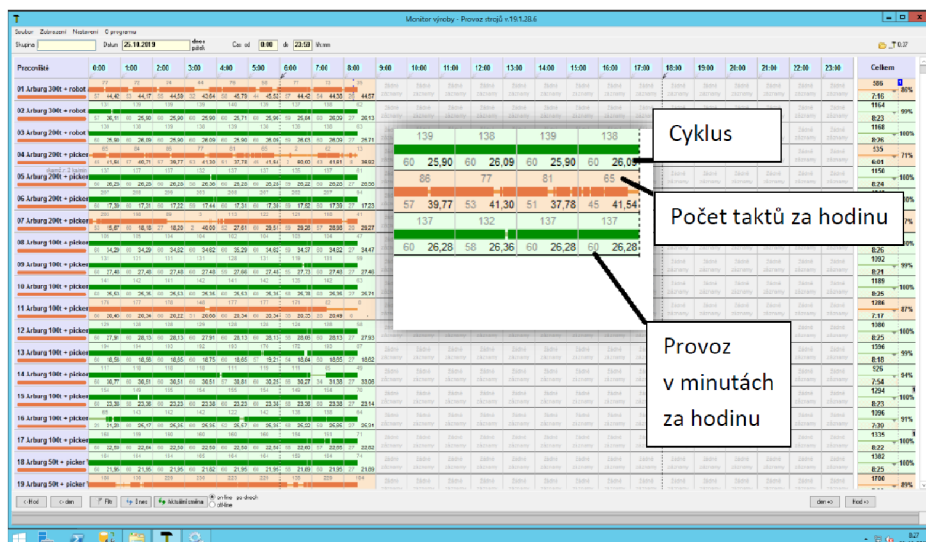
Monitor výroby - Provoz strojů v.19.1.28.6

Soubor Zobrazení Nastavení O programu

Skupina Datum 25.10.2019 dnes púlsh Čas od 0:00 do 23:59 hodin

Pracoviště 0:00 1:00 2:00 3:00 4:00 5:00 6:00 7:00 8:00 9:00 10:00 11:00 12:00 13:00 14:00 15:00 16:00 17:00 18:00 19:00 20:00 21:00 22:00 23:00 Celkem

01 Arburg 300t + robot
02 Arburg 300t + robot
03 Arburg 300t + robot
04 Arburg 200t + picker
05 Arburg 200t + picker
06 Arburg 200t + picker
07 Arburg 200t + picker
08 Arburg 100t + picker
09 Arburg 100t + picker
10 Arburg 100t + picker
11 Arburg 100t + picker
12 Arburg 100t + picker
13 Arburg 100t + picker
14 Arburg 100t + picker
15 Arburg 100t + picker
16 Arburg 100t + picker
17 Arburg 100t + picker
18 Arburg 50t + picker
19 Arburg 50t + picker

| 139 | | 138 | | 139 | | 138 | |
|---|---|---|---|---|---|---|---|
| 60 | 25,90 | 60 | 26,09 | 60 | 25,90 | 60 | 26,09 |
| 86 | | 77 | | 81 | | 65 | |
| 57 | 39,77 | 53 | 41,30 | 51 | 37,78 | 45 | 41,54 |
| 137 | | 132 | | 137 | | 137 | |
| 60 | 26,28 | 58 | 26,36 | 60 | 26,28 | 60 | 26,28 |

Cyklus

Počet taktů za hodinu

Provoz v minutách za hodinu

<- Hod <- den Filtr Iny Aktuální směna on-line off-line den -> Hod ->